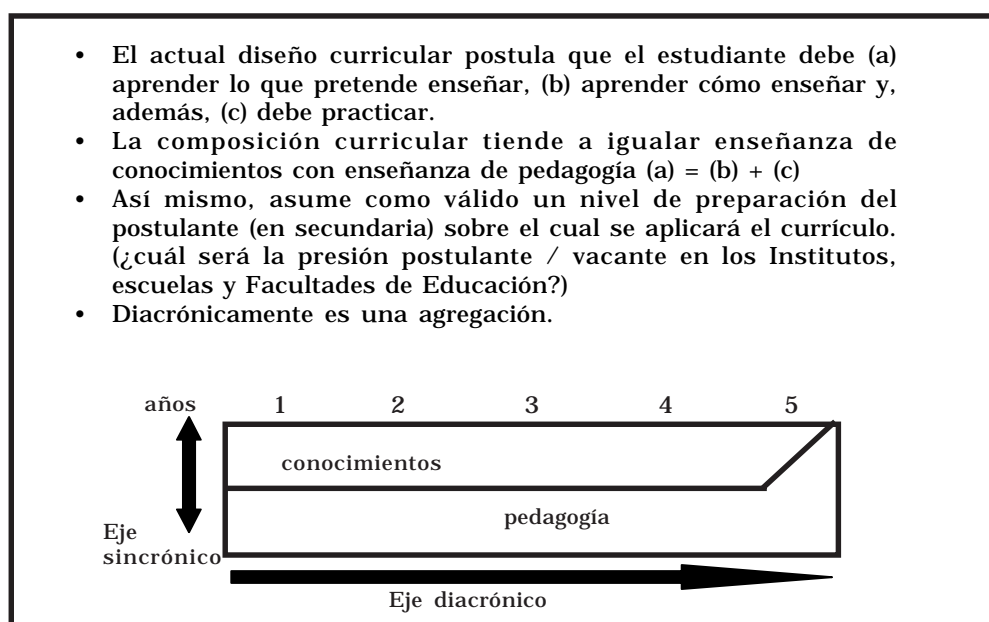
- El actual diseño curricular postula que el estudiante debe (a) aprender lo que pretende enseñar, (b) aprender cómo enseñar y, además, (c) debe practicar.
- La composición curricular tiende a igualar enseñanza de conocimientos con enseñanza de pedagogía (a) = (b) + (c)
- Así mismo, asume como válido un nivel de preparación del postulante (en secundaria) sobre el cual se aplicará el currículo. (¿cuál será la presión postulante / vacante en los Institutos, escuelas y Facultades de Educación?)
- Diacrónicamente es una agregación.

años 1 2 3 4 5

conocimientos

pedagogía

Eje sincrónico

Eje diacrónico